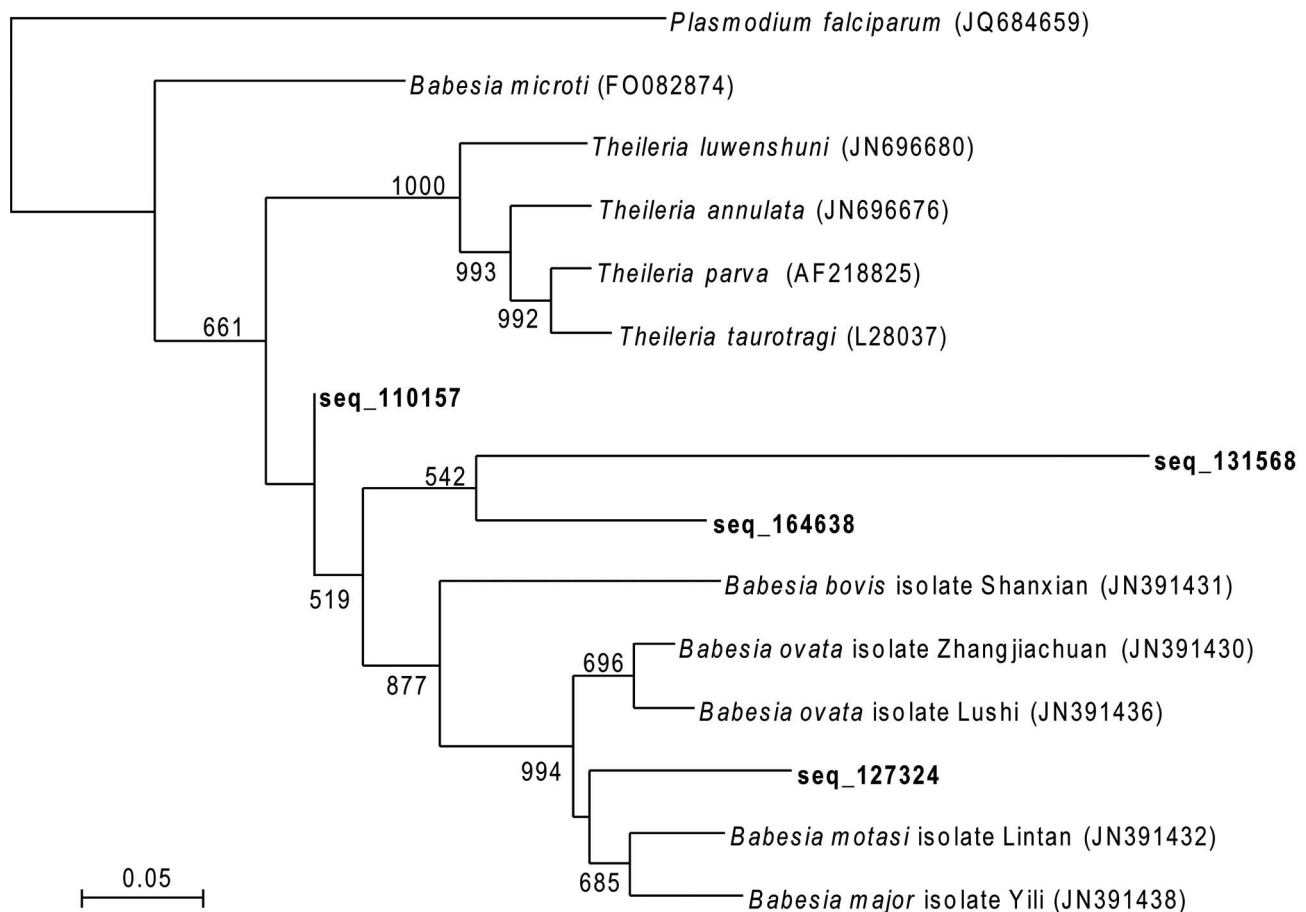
Plasmodium falciparum (JQ684659)

Babesia microti (FO082874)

Theileria luwenshuni (JN696680)

1000

Theileria annulata (JN696676)

993

Theileria parva (AF218825)

992

Theileria taurotragi (L28037)

661

seq_110157

542

seq_131568

seq_164638

519

Babesia bovis isolate Shanxian (JN391431)

696

Babesia ovata isolate Zhangjiachuan (JN391430)

877

Babesia ovata isolate Lushi (JN391436)

994

seq_127324

Babesia motasi isolate Lintan (JN391432)

685

Babesia major isolate Yili (JN391438)

0.05